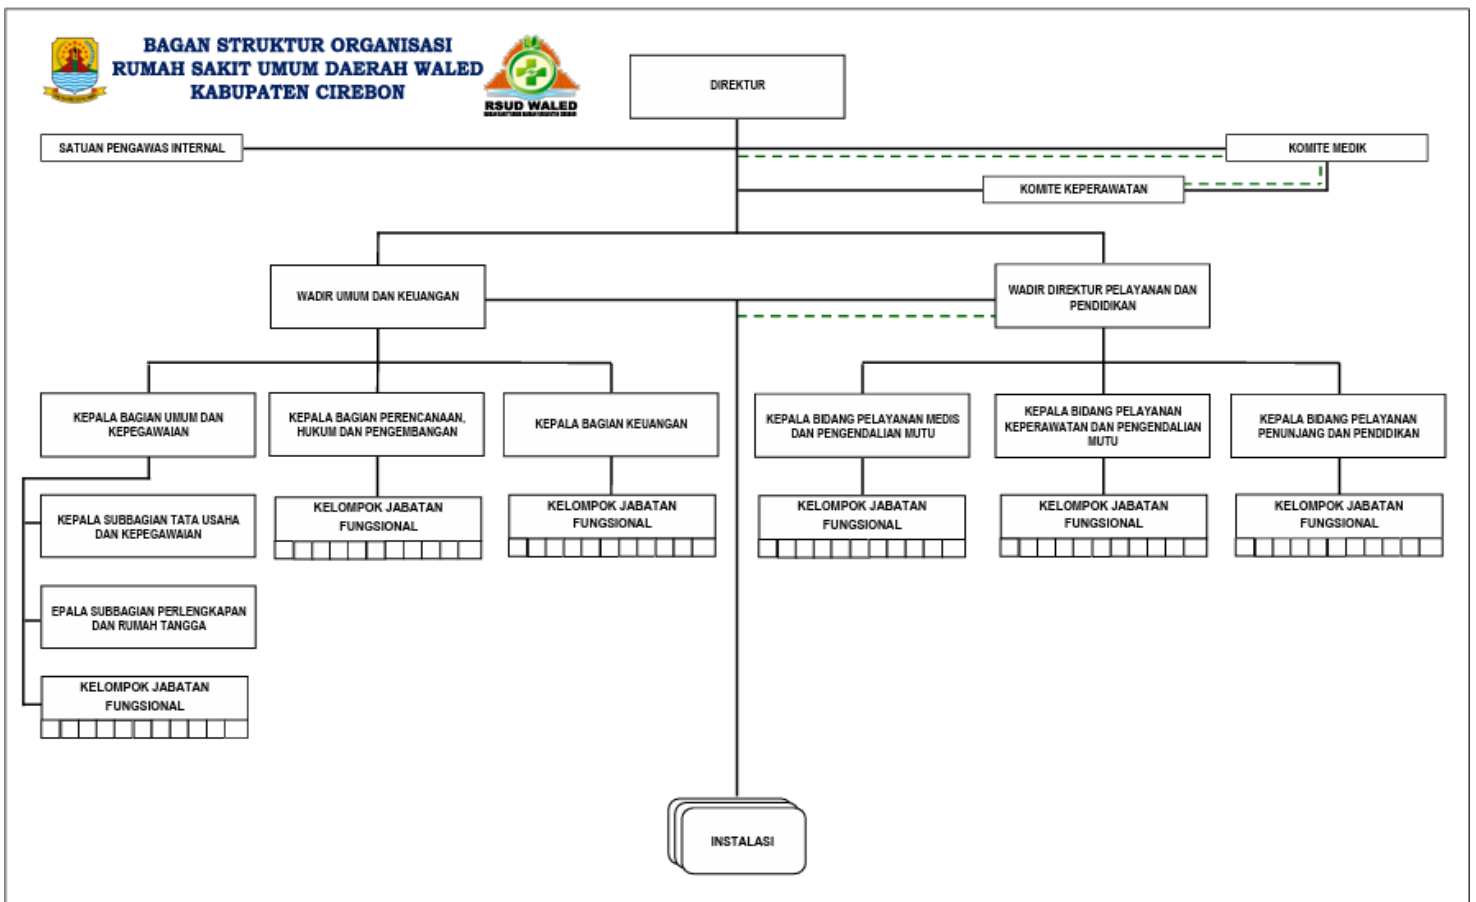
BAGAN STRUKTUR ORGANISASI
RUMAH SAKIT UMUM DAERAH WALED
KABUPATEN CIREBON

RSUD WALED

DIREKTUR

SATUAN PENGAWAS INTERNAL

KOMITE MEDIK

KOMITE KEPERAWATAN

WADIR UMUM DAN KEUANGAN

WADIR DIREKTUR PELAYANAN DAN PENDIDIKAN

KEPALA BAGIAN UMUM DAN KEPEGAWAIAN

KEPALA BAGIAN PERENCANAAN, HUKUM DAN PENGEMBANGAN

KEPALA BAGIAN KEUANGAN

KEPALA BIDANG PELAYANAN MEDIS DAN PENGENDALIAN MUTU

KEPALA BIDANG PELAYANAN KEPERAWATAN DAN PENGENDALIAN MUTU

KEPALA BIDANG PELAYANAN PENUNJANG DAN PENDIDIKAN

KEPALA SUBBAGIAN TATA USAHA DAN KEPEGAWAIAN

KELOMPOK JABATAN FUNGSIONAL

KELOMPOK JABATAN FUNGSIONAL

KELOMPOK JABATAN FUNGSIONAL

KELOMPOK JABATAN FUNGSIONAL

KELOMPOK JABATAN FUNGSIONAL

EPALA SUBBAGIAN PERLENGKAPAN DAN RUMAH TANGGA

KELOMPOK JABATAN FUNGSIONAL

INSTALASI